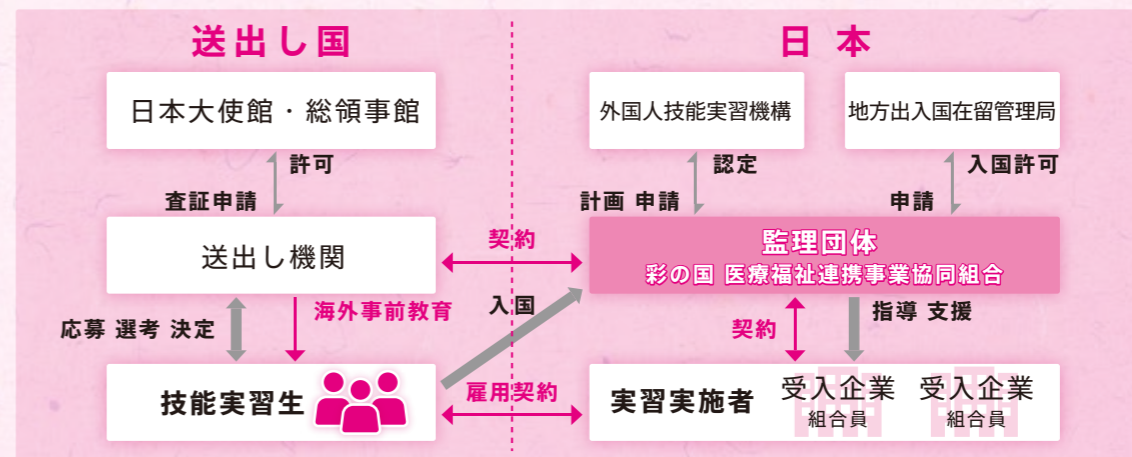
送出し国

日本

日本大使館・総領事館

許可

査証申請

送出し機関

応募 選考 決定

海外事前教育

技能実習生

入国

契約

雇用契約

外国人技能実習機構

認定

計画 申請

地方出入国在留管理局

入国許可

申請

監理団体
彩の国 医療福祉連携事業協同組合

指導 支援

契約

実習実施者

受入企業
組合員

受入企業
組合員